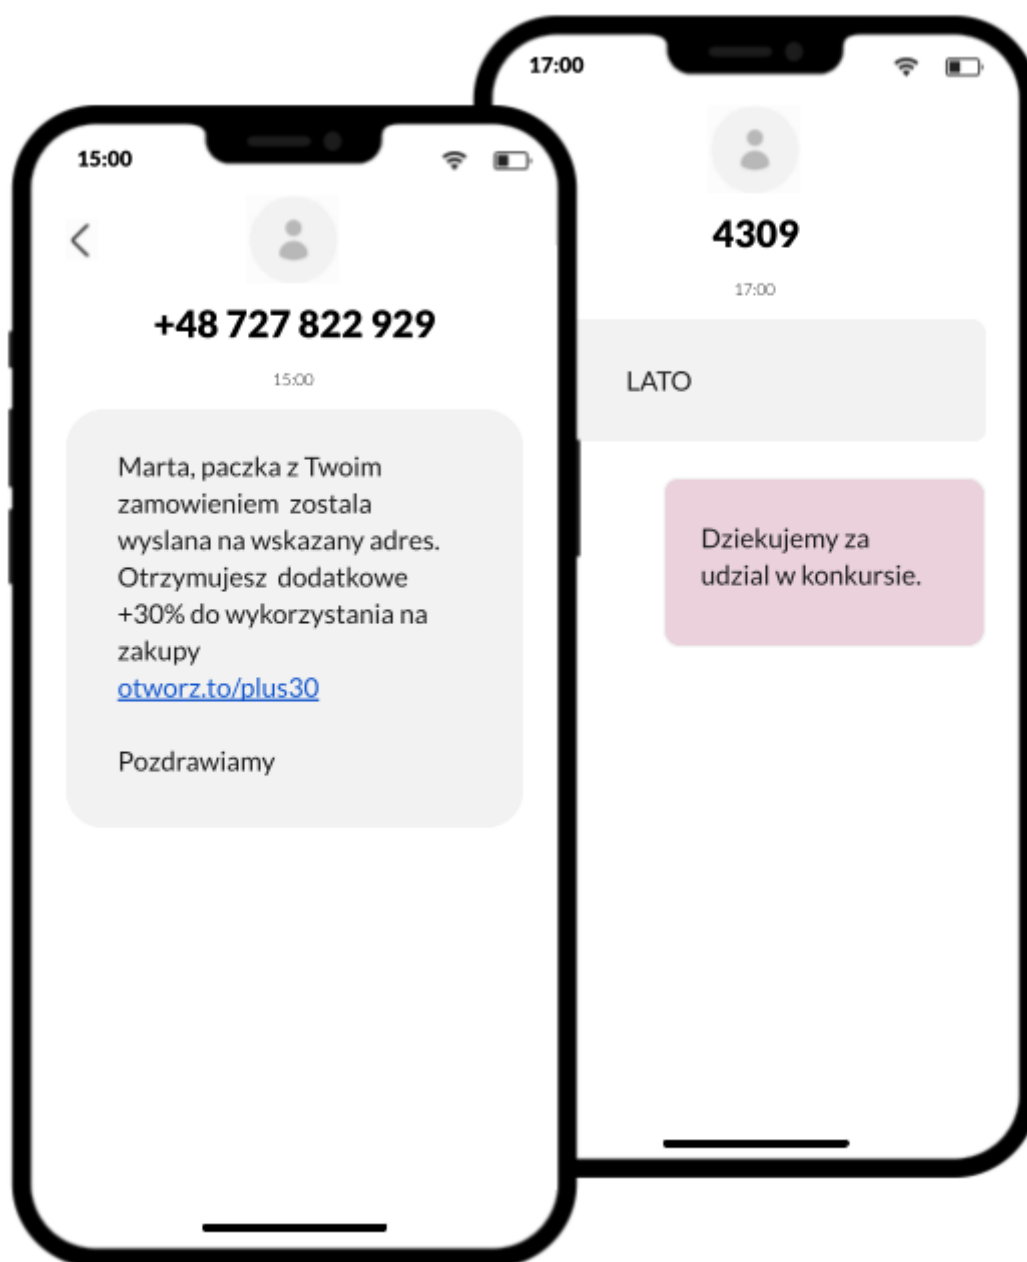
15:00

+48 727 822 929

15:00

Marta, paczka z Twoim zamowieniem zostala wyslana na wskazany adres. Otrzymujesz dodatkowe +30% do wykorzystania na zakupy
otworz.to/plus30

Pozdrawiamy

17:00

4309

17:00

LATO

Dziekujemy za udzial w konkursie.